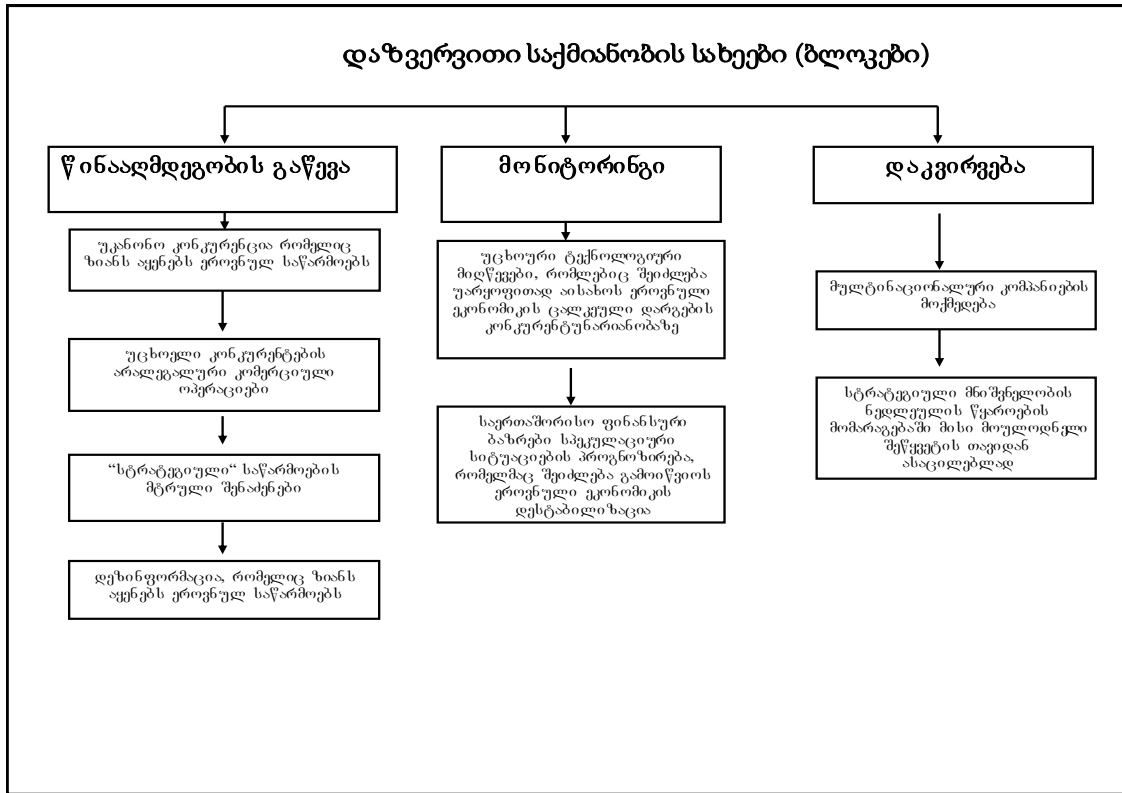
დაზვერვითი საქმიანობის სახეები (ბლოკები)

წინააღმდეგობის გაწევა

უკანონო კონკურენცია რომელიც ზიანს აყენებს ეროვნულ საწარმოებს

უცხოელი კონკურენტების არალეგალური კომერციული ოპერაციები

"სტრატეგიული" საწარმოების მტრული შენაძენები

დეზინფორმაცია, რომელიც ზიანს აყენებს ეროვნულ საწარმოებს

მონიტორინგი

უცხოური ტექნოლოგიური მიღწევები, რომლებიც შეიძლება უარყოფითად აისახოს ეროვნული ეკონომიკის ცალკეული დარგების კონკურენტუნარიანობაზე

საერთაშორისო ფინანსური ბაზრები სპეკულაციური სიტუაციების პროგნოზირება, რომელმაც შეიძლება გამოიწვიოს ეროვნული ეკონომიკის დესტაბილიზაცია

დაკვირვება

მულტინაციონალური კომპანიების მოქმედება

სტრატეგიული მნიშვნელობის ნედლეულის წყაროების მომარაგებაში მისი მოულოდნელი შეწყვეტის თავიდან ასაცილებლად